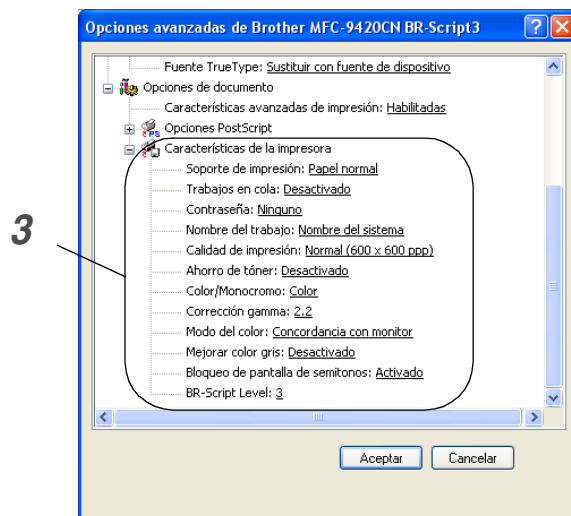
Opciones avanzadas de Brother MFC-9420CN BR-Script3

?

X

Fuente TrueType: Sustituir con fuente de dispositivo

Opciones de documento

Características avanzadas de impresión: Habilitadas

Opciones PostScript

Características de la impresora

Soporte de impresión: Papel normal

Trabajos en cola: Desactivado

Contraseña: Ninguno

Nombre del trabajo: Nombre del sistema

Calidad de impresión: Normal (600 x 600 ppp)

Ahorro de tóner: Desactivado

Color/Monocromo: Color

Corrección gamma: 2.2

Modo del color: Concordancia con monitor

Mejorar color gris: Desactivado

Bloqueo de pantalla de semitonos: Activado

BR-Script Level: 3

3

Aceptar

Cancelar